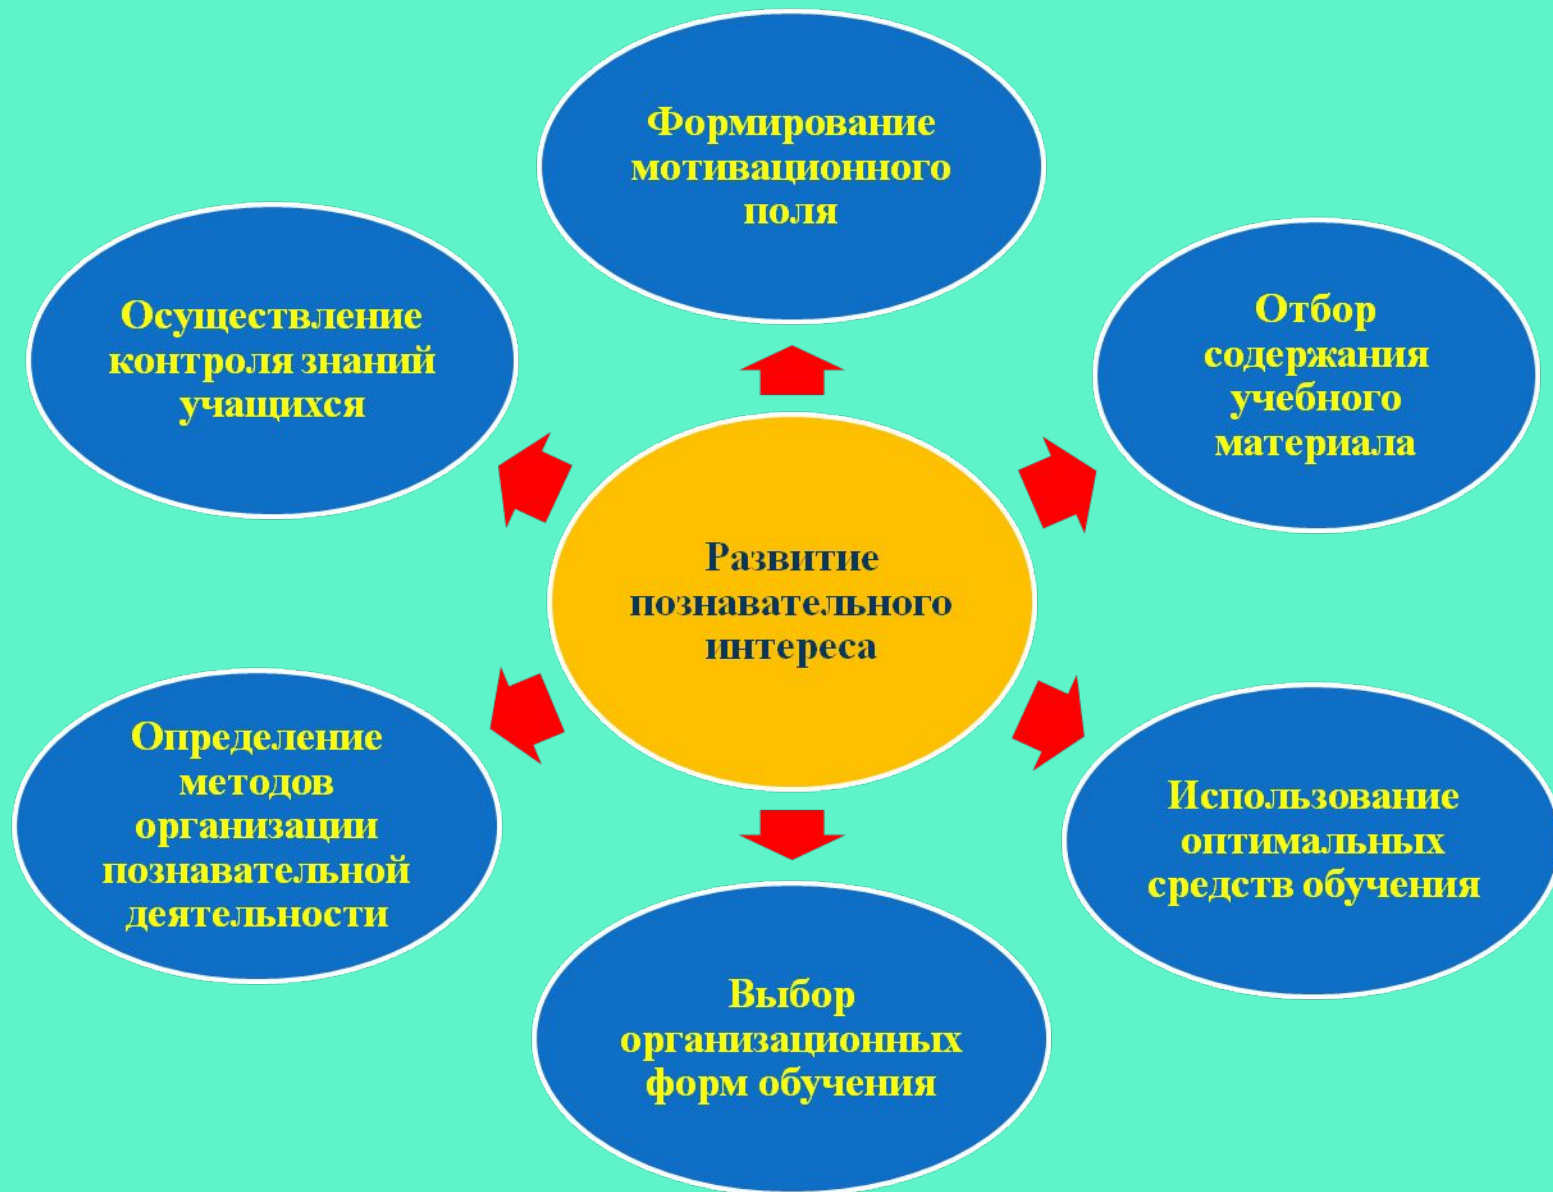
Формирование мотивационного поля

Осуществление контроля знаний учащихся

Отбор содержания учебного материала

Развитие познавательного интереса

Определение методов организации познавательной деятельности

Использование оптимальных средств обучения

Выбор организационных форм обучения